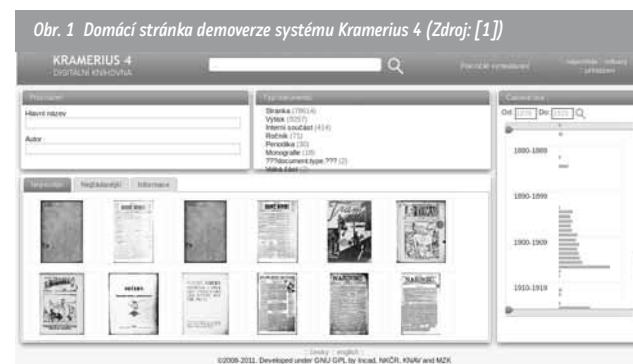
Obr. 1 Domácí stránka demoverze systému Kramerius 4 (Zdroj: [1])

KRAMERIUS 4
DIGITÁLNÍ KNIHOVNA

Pokročilé vyhledávání

nápověda | odkazy | přihlášení

Procházet

Hlavní název

Autor

Typ dokumentu

Stránka (79614)
Výtisk (3257)
Interní součást (414)
Ročník (71)
Periodika (30)
Monografie (19)
???document.type.??? (2)
Vnitřní část (2)

Časová osa

Od: 1878 Do: 1925

1880-1889

1890-1899

1900-1909

1910-1919

Nejnovější | Nejžádanější | Informace

česky | english

©2008-2011. Developed under GNU GPL by Incad, NKČR, KNAV and MZK